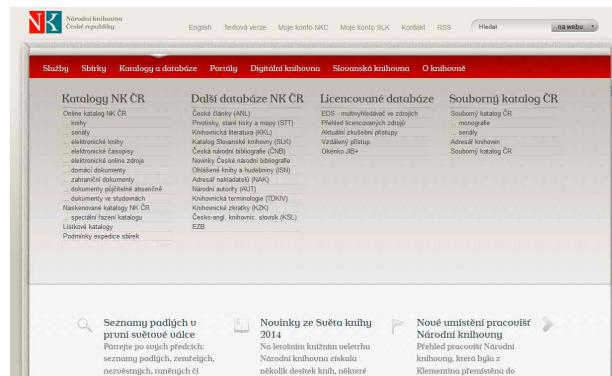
NK Národní knihovna České republiky

English Textová verze Moje konto NKC Moje konto SLK Kontakt RSS Hledat na webu

Služby Sbírky Katalogy a databáze Portály Digitální knihovna Slovanská knihovna O knihovně

Katalogy NK ČR
Online katalog NK ČR
... knihy
... seriály
... elektronické knihy
... elektronické časopisy
... elektronické online zdroje
... domácí dokumenty
... zahraniční dokumenty
... dokumenty půjčitelné absenčně
... dokumenty ve studovnách
Naskenované katalogy NK ČR
... speciální řazení katalogu
Lístkové katalogy
Podmínky expedice sbírek

Další databáze NK ČR
České články (ANL)
Prvotisky, staré tisky a mapy (STT)
Knihovnická literatura (KKL)
Katalog Slovanské knihovny (SLK)
Česká národní bibliografie (ČNB)
Novinky České národní bibliografie
Ohlášené knihy a hudebniny (ISN)
Adresář nakladatelů (NAK)
Národní autority (AUT)
Knihovnická terminologie (TDKIV)
Knihovnické zkratky (KZK)
Česko-angl. knihovnic. slovník (KSL)
EZB

Licencované databáze
EDS - multivyhledávač ve zdrojích
Přehled licencovaných zdrojů
Aktuální zkušební přístupy
Vzdálený přístup
Okénko JIB+

Souborný katalog ČR
Souborný katalog ČR
... monografie
... seriály
Adresář knihoven
Souborný katalog ČR

Seznamy padlých v první světové válce
Pátrejte po svých předcích: seznamy padlých, zemřelých, nezvěstných, raněných či

Novinky ze Světa knihy 2014
Na letošním knižním veletrhu Národní knihovna získala několik desítek knih, některé

Nové umístění pracovišť Národní knihovny
Přehled pracovišť Národní knihovny, která byla z Klementina přemístěna do